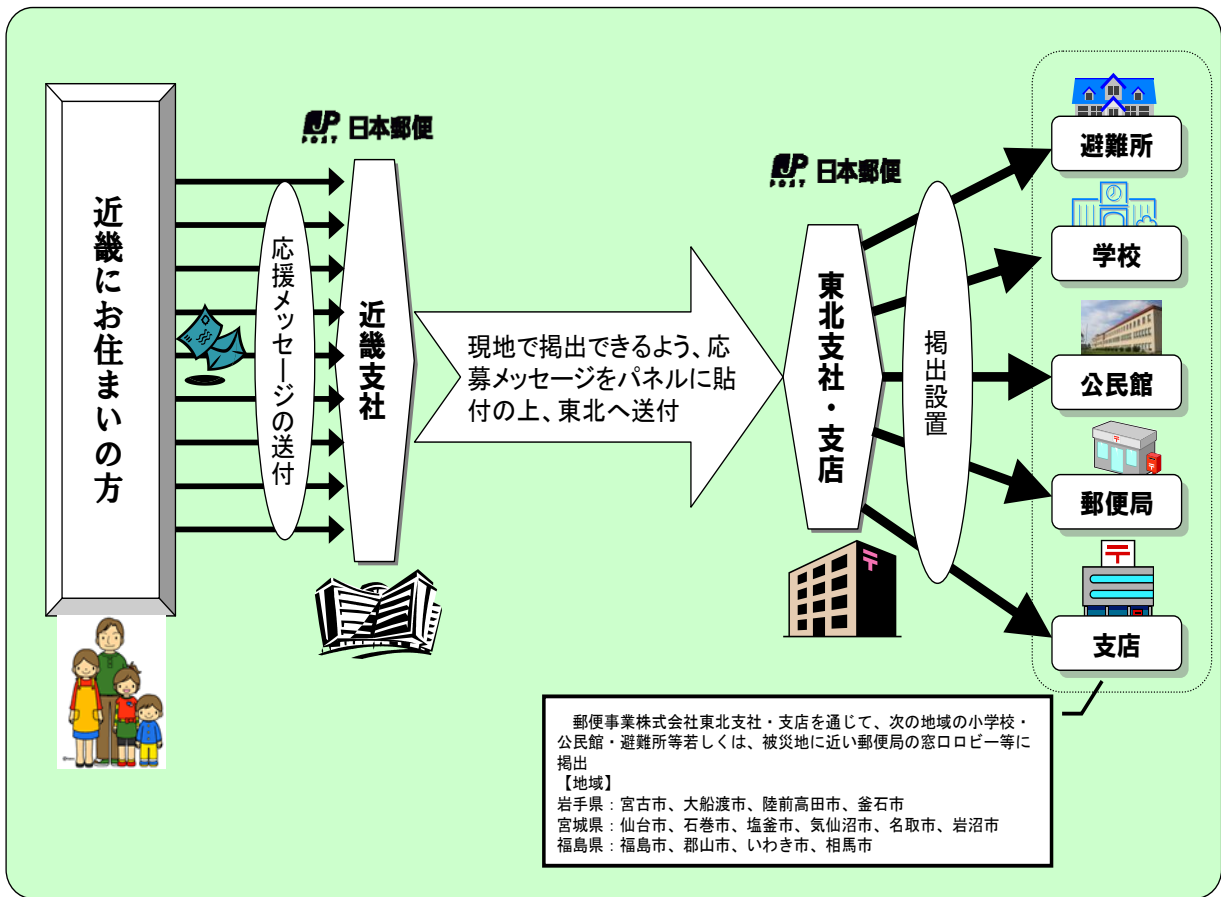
近畿にお住まいの方

応援メッセージの送付

日本郵便

近畿支社

現地で掲出できるよう、応募メッセージをパネルに貼付の上、東北へ送付

日本郵便

東北支社・支店

掲出設置

避難所

学校

公民館

郵便局

支店

郵便事業株式会社東北支社・支店を通じて、次の地域の小学校・公民館・避難所等若しくは、被災地に近い郵便局の窓口ロビー等に掲出
【地域】
岩手県：宮古市、大船渡市、陸前高田市、釜石市
宮城県：仙台市、石巻市、塩釜市、気仙沼市、名取市、岩沼市
福島県：福島市、郡山市、いわき市、相馬市